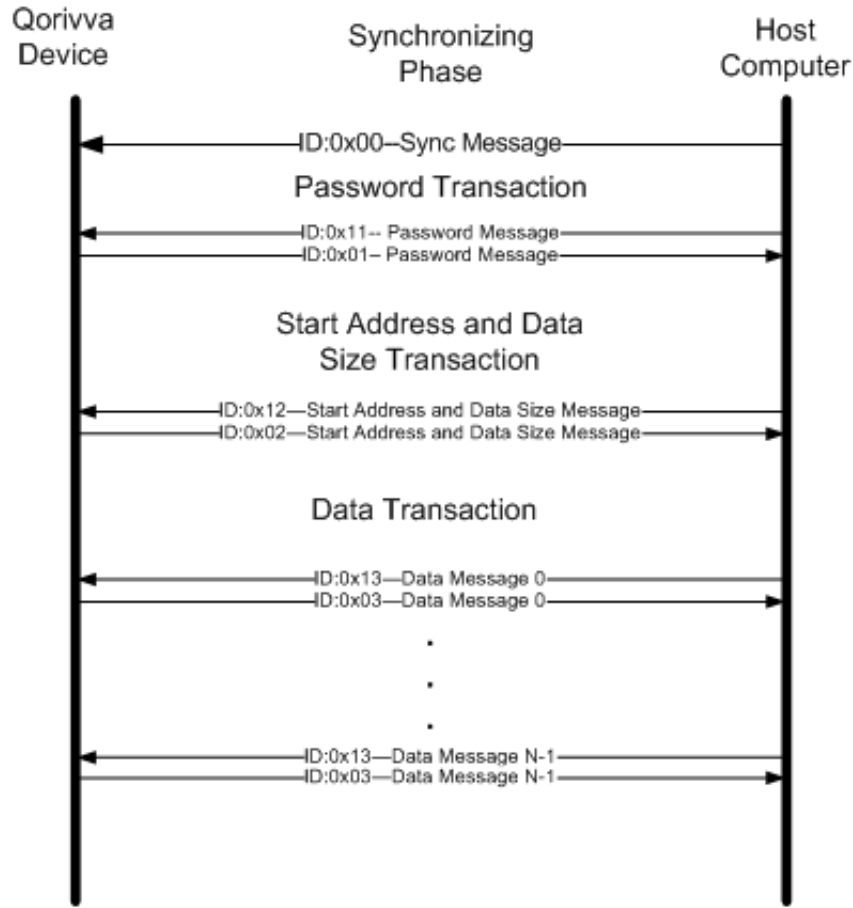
Qorivva Device

Synchronizing Phase

Host Computer

ID:0x00–Sync Message

Password Transaction

ID:0x11-- Password Message

ID:0x01– Password Message

Start Address and Data Size Transaction

ID:0x12—Start Address and Data Size Message

ID:0x02—Start Address and Data Size Message

Data Transaction

ID:0x13—Data Message 0

ID:0x03—Data Message 0

.
.
.

ID:0x13—Data Message N-1

ID:0x03—Data Message N-1